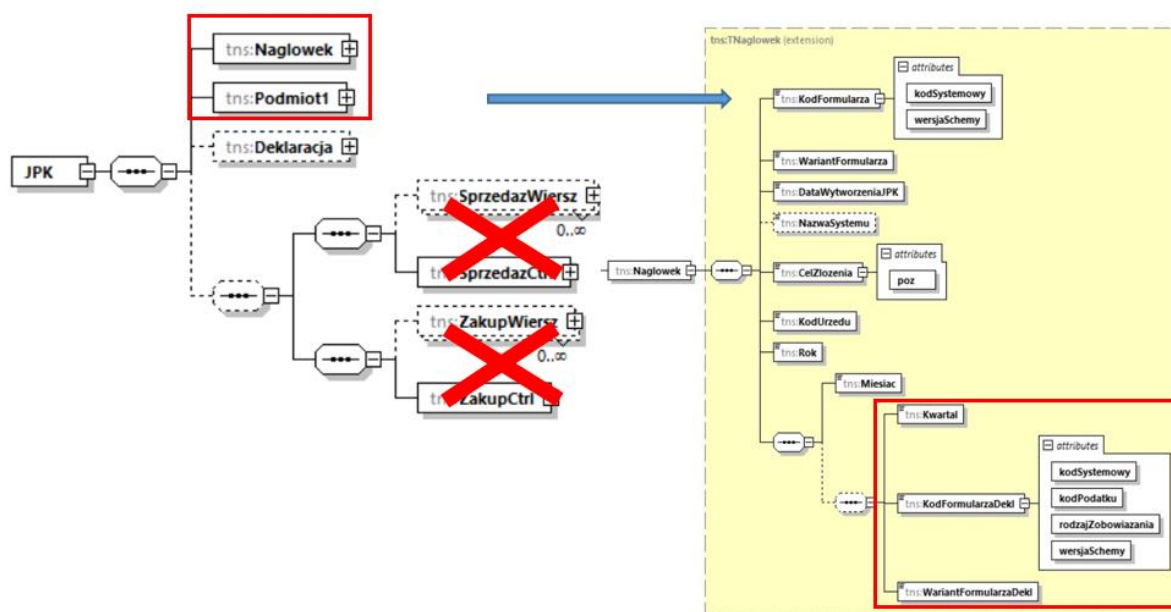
tns:Naglowek
tns:Podmiot1
tns:Deklaracja
JPK
tns:SprzedazWiersz
0..∞
tns:SprzedazCtrl
tns:ZakupWiersz
0..∞
tns:ZakupCtrl
tns:Naglowek
tns:TNaglowek (extension)
tns:KodFormularza
attributes
kodSystemowy
wersjaSchemy
tns:WariantFormularza
tns:DataWytworzeniaJPK
tns:NazwaSystemu
tns:CelZlozenia
attributes
poz
tns:KodUrzedu
tns:Rok
tns:Miesiac
tns:Kwartal
tns:KodFormularzaDekl
attributes
kodSystemowy
kodPodatku
rodzajZobowiazania
wersjaSchemy
tns:WariantFormularzaDekl